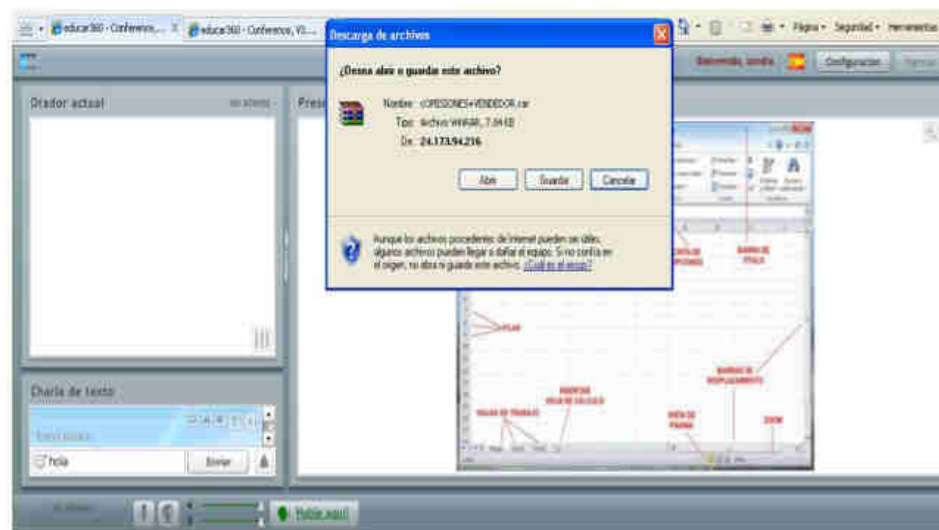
educar360 - Conferencia... educar360 - Conferencia, V3...
Página • Seguridad • Herramientas
Bienvenido, lorena Configuración
Orador actual
Pres
Charla de texto
hola
Enviar
Hable aquí

Descarga de archivos
¿Desea abrir o guardar este archivo?
Nombre: OPERACIONES+VENDEDOR.rar
Tipo: Archivo WinRAR, 7,84 KB
De: 24.173.94.216
Abrir Guardar Cancelar
Aunque los archivos procedentes de Internet pueden ser útiles, algunos archivos pueden llegar a dañar el equipo. Si no confía en el origen, no abra ni guarde este archivo. ¿Cuál es el riesgo?

BARRA DE TÍTULO
FILAS
BARRAS DE DESPLAZAMIENTO
HOJAS DE TRABAJO
INSERTAR HOJA DE CÁLCULO
VISTA DE PÁGINA
ZOOM